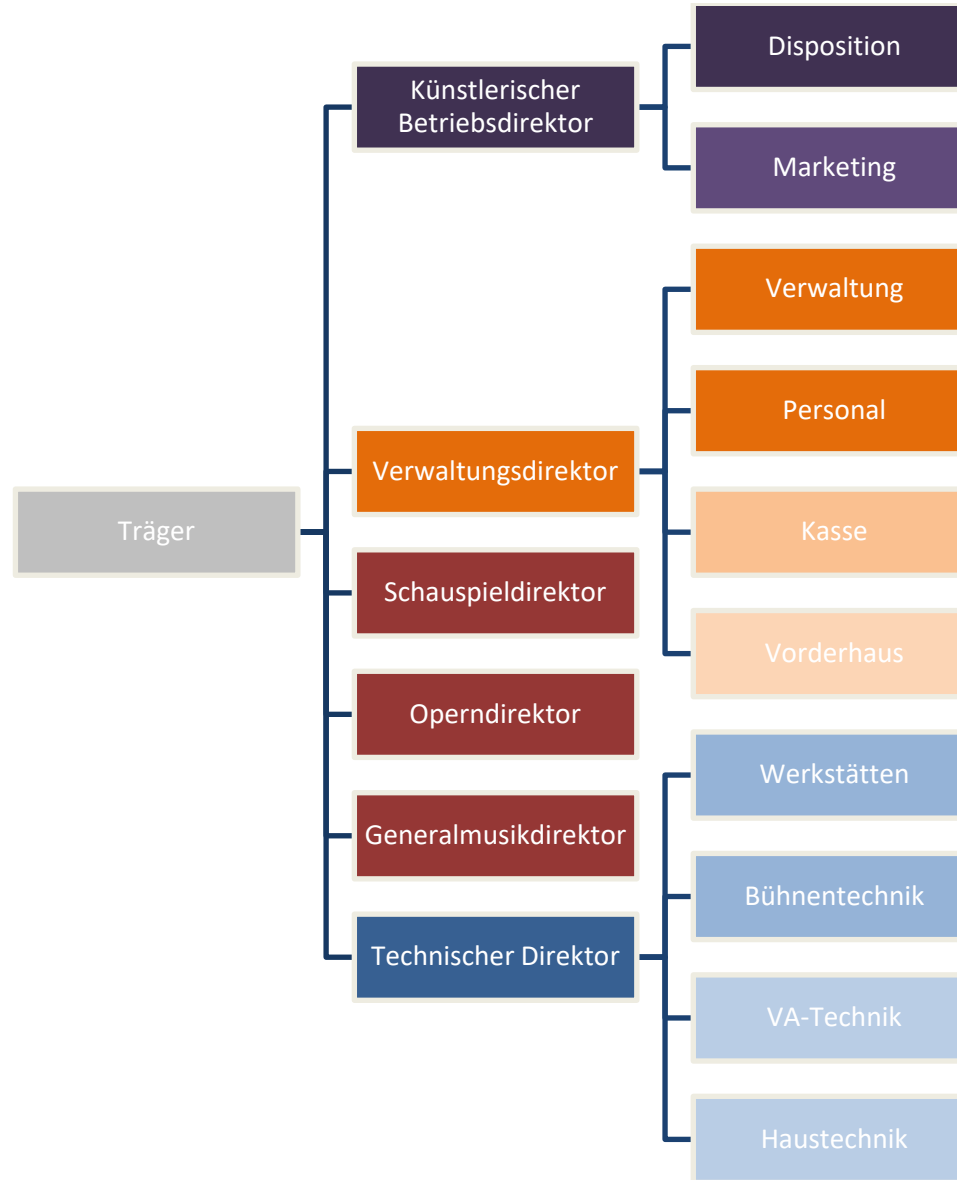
Träger

Künstlerischer Betriebsdirektor

Disposition

Marketing

Verwaltungsdirektor

Verwaltung

Personal

Kasse

Vorderhaus

Schauspieldirektor

Operndirektor

Generalmusikdirektor

Technischer Direktor

Werkstätten

Bühnentechnik

VA-Technik

Haustechnik